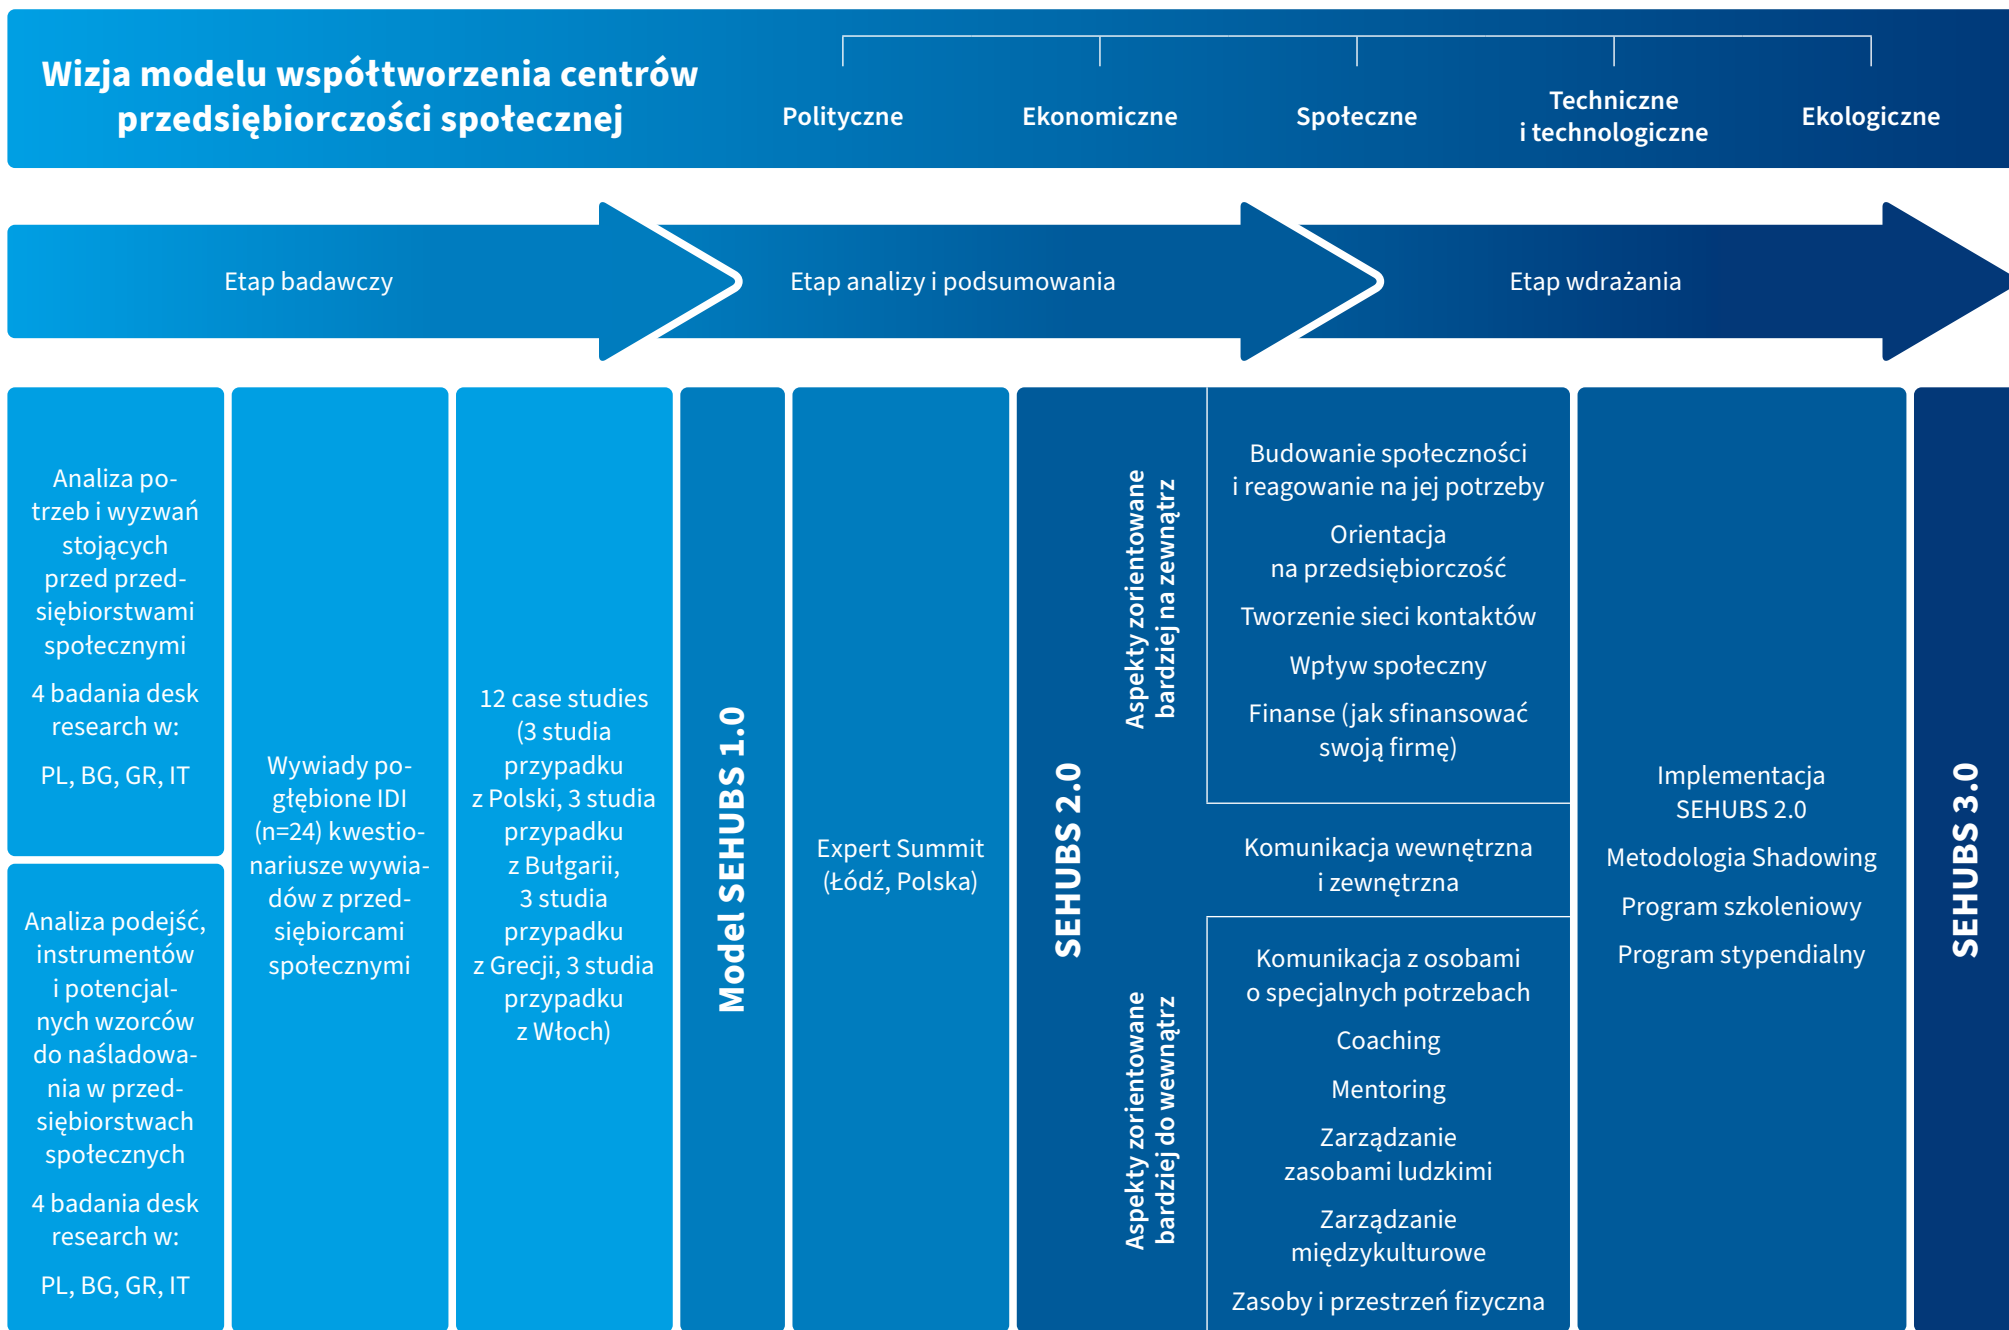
Wizja modelu współtworzenia centrów przedsiębiorczości społecznej

Polityczne

Ekonomiczne

Społeczne

Techniczne i technologiczne

Ekologiczne

Etap badawczy

Etap analizy i podsumowania

Etap wdrażania

Analiza potrzeb i wyzwań stojących przed przedsiębiorstwami społecznymi

4 badania desk research w:

PL, BG, GR, IT

Analiza podejść, instrumentów i potencjalnych wzorców do naśladowania w przedsiębiorstwach społecznych

4 badania desk research w:

PL, BG, GR, IT

Wywiady pogłębione IDI (n=24) kwestionariusze wywiadów z przedsiębiorcami społecznymi

12 case studies (3 studia przypadku z Polski, 3 studia przypadku z Bułgarii, 3 studia przypadku z Grecji, 3 studia przypadku z Włoch)

Model SEHUBS 1.0

Expert Summit (Łódź, Polska)

SEHUBS 2.0

Aspekty zorientowane bardziej na zewnątrz

Budowanie społeczności i reagowanie na jej potrzeby

Orientacja na przedsiębiorczość

Tworzenie sieci kontaktów

Wpływ społeczny

Finanse (jak sfinansować swoją firmę)

Komunikacja wewnętrzna i zewnętrzna

Aspekty zorientowane bardziej do wewnątrz

Komunikacja z osobami o specjalnych potrzebach

Coaching

Mentoring

Zarządzanie zasobami ludzkimi

Zarządzanie międzykulturowe

Zasoby i przestrzeń fizyczna

Implementacja SEHUBS 2.0

Metodologia Shadowing

Program szkoleniowy

Program stypendialny

SEHUBS 3.0